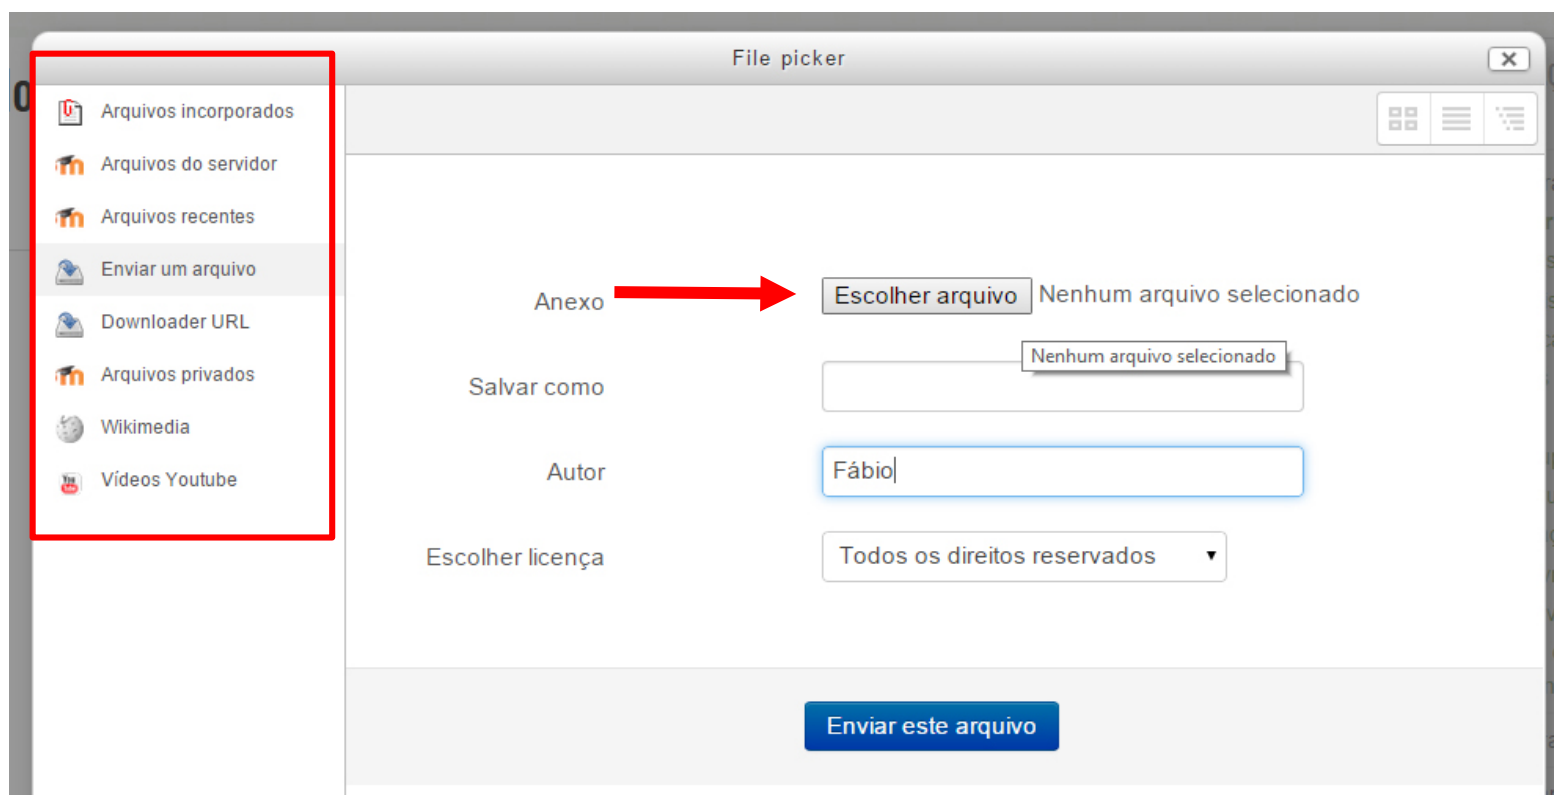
File picker

Arquivos incorporados
Arquivos do servidor
Arquivos recentes
Enviar um arquivo
Downloader URL
Arquivos privados
Wikimedia
Vídeos Youtube

Anexo
Escolher arquivo
Nenhum arquivo selecionado
Nenhum arquivo selecionado
Salvar como
Autor
Fábio
Escolher licença
Todos os direitos reservados

Enviar este arquivo